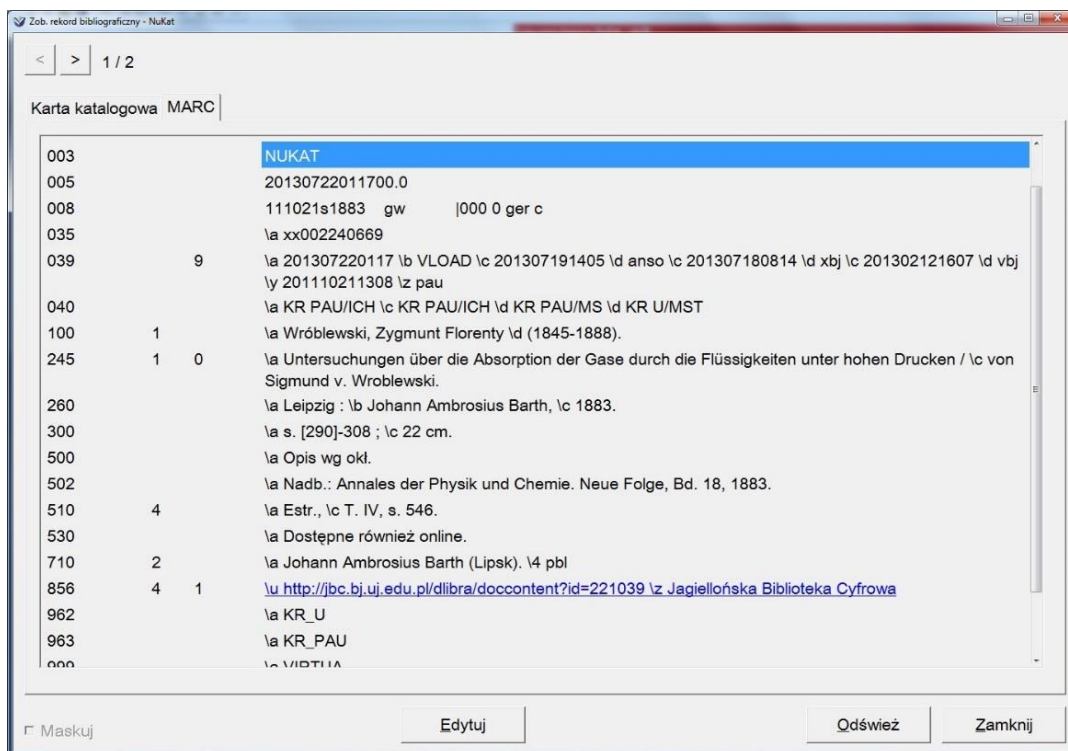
Zob. rekord bibliograficzny - NuKat

< > 1 / 2

Karta katalogowa MARC

| | | | |
|---|---|---|---|
| 003 | | | NUKAT |
| 005 | | | 20130722011700.0 |
| 008 | | | 111021s1883 gw \|000 0 ger c |
| 035 | | | \a xx002240669 |
| 039 | | 9 | \a 201307220117 \b VLOAD \c 201307191405 \d anso \c 201307180814 \d xbj \c 201302121607 \d vbj \y 201110211308 \z pau |
| 040 | | | \a KR PAU/ICH \c KR PAU/ICH \d KR PAU/MS \d KR U/MST |
| 100 | 1 | | \a Wróblewski, Zygmunt Florenty \d (1845-1888). |
| 245 | 1 | 0 | \a Untersuchungen über die Absorption der Gase durch die Flüssigkeiten unter hohen Drucken / \c von Sigmund v. Wroblewski. |
| 260 | | | \a Leipzig : \b Johann Ambrosius Barth, \c 1883. |
| 300 | | | \a s. [290]-308 ; \c 22 cm. |
| 500 | | | \a Opis wg okł. |
| 502 | | | \a Nadb.: Annales der Physik und Chemie. Neue Folge, Bd. 18, 1883. |
| 510 | 4 | | \a Estr., \c T. IV, s. 546. |
| 530 | | | \a Dostępne również online. |
| 710 | 2 | | \a Johann Ambrosius Barth (Lipsk). \4 pbl |
| 856 | 4 | 1 | \u http://jbc.bj.uj.edu.pl/dlibra/doccontent?id=221039 \z Jagiellońska Biblioteka Cyfrowa |
| 962 | | | \a KR_U |
| 963 | | | \a KR_PAU |
| 999 | | | \a VIRTUA |

Maskuj

Edytuj

Odśwież

Zamknij